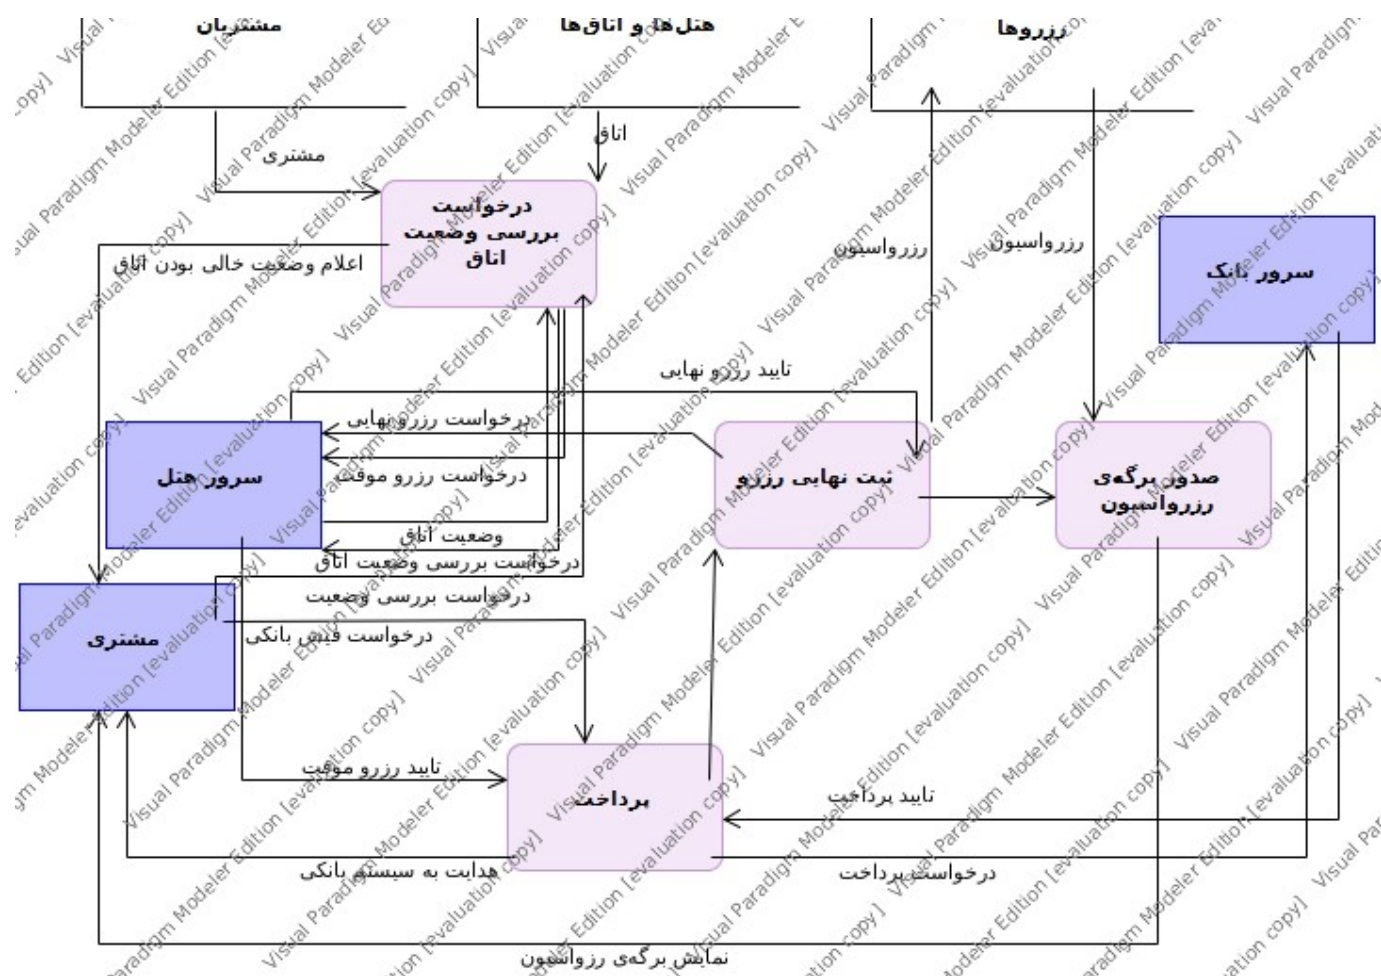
مشتریان

هتل‌ها و اتاق‌ها

رزروها

Visual Paradigm Modeler Edition [evaluation copy]

مشتری

اتاق

درخواست بررسی وضعیت اتاق

اعلام وضعیت خالی بودن اتاق

رزرواسیون

رزرواسیون

سرور بانک

تایید رزرو نهایی

درخواست رزرو نهایی

سرور هتل

درخواست رزرو موقت

ثبت نهایی رزرو

صدور برگه‌ی رزرواسیون

وضعیت اتاق

درخواست بررسی وضعیت اتاق

درخواست بررسی وضعیت

مشتری

درخواست فیش بانکی

تایید رزرو موقت

پرداخت

تایید پرداخت

هدایت به سیستم بانکی

درخواست پرداخت

نمایش برگه‌ی رزرواسیون